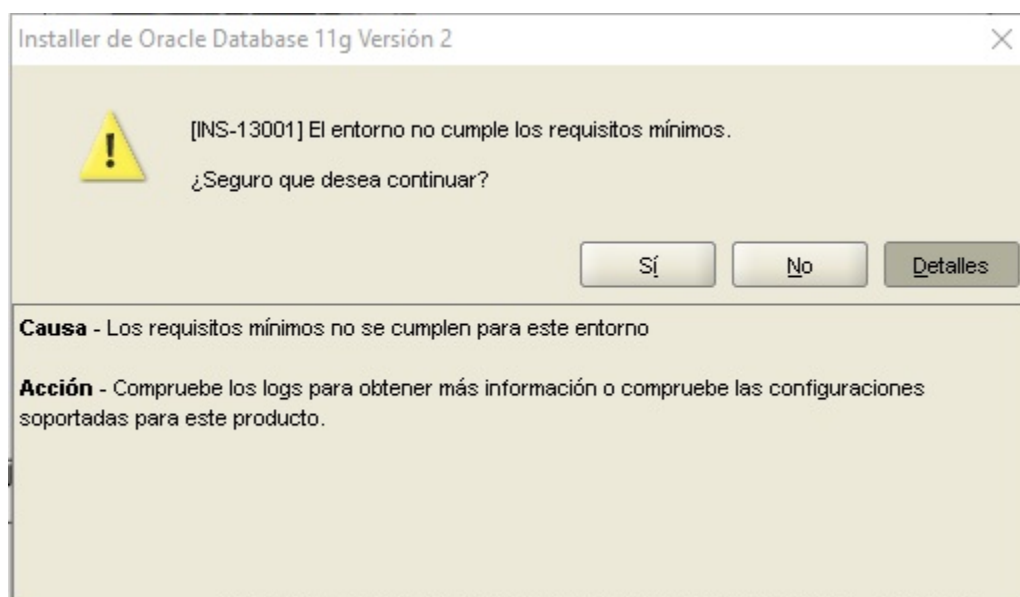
Installer de Oracle Database 11g Versión 2

[INS-13001] El entorno no cumple los requisitos mínimos.

¿Seguro que desea continuar?

Sí

No

Detalles

Causa - Los requisitos mínimos no se cumplen para este entorno

Acción - Compruebe los logs para obtener más información o compruebe las configuraciones soportadas para este producto.